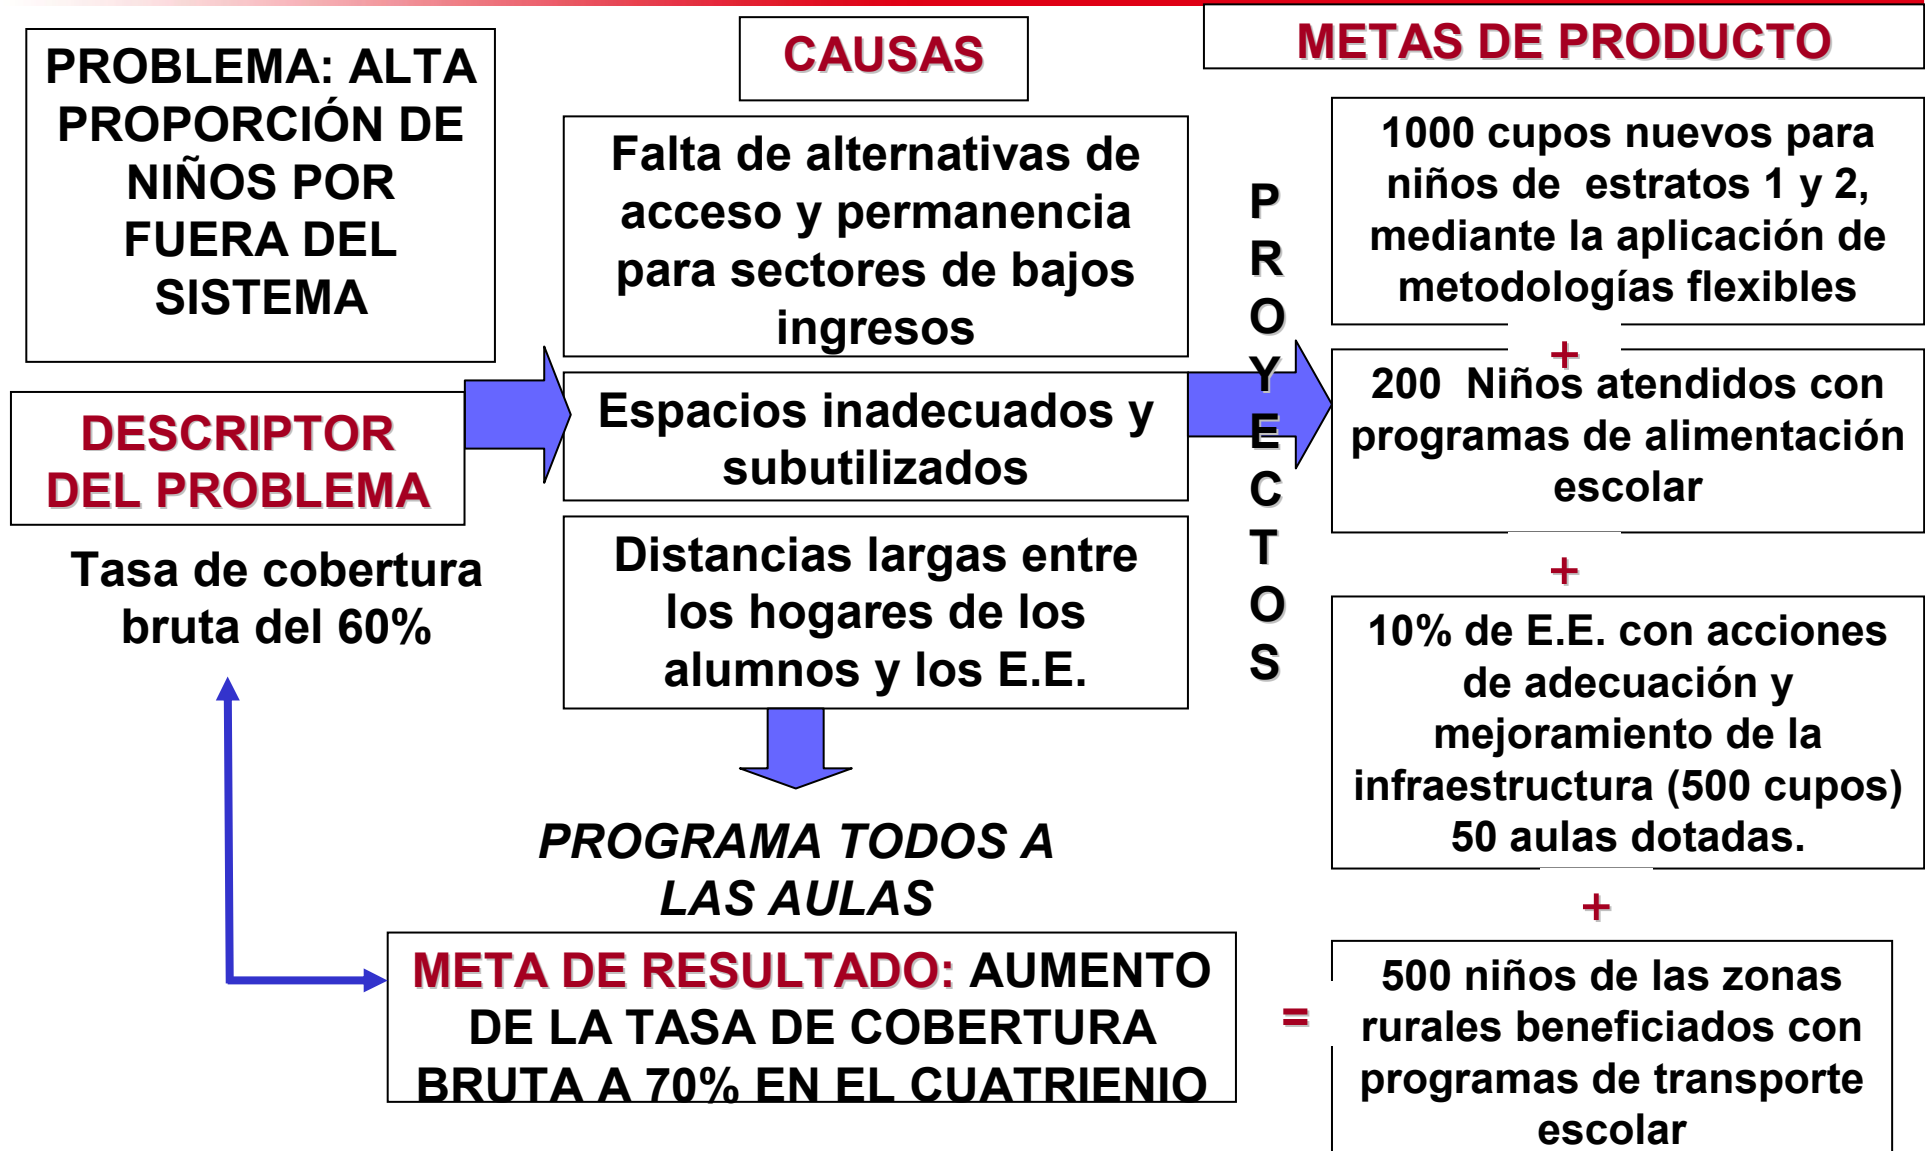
PROBLEMA: ALTA PROPORCIÓN DE NIÑOS POR FUERA DEL SISTEMA

DESCRIPTOR DEL PROBLEMA

Tasa de cobertura bruta del 60%

CAUSAS

Falta de alternativas de acceso y permanencia para sectores de bajos ingresos

Espacios inadecuados y subutilizados

Distancias largas entre los hogares de los alumnos y los E.E.

PROGRAMA TODOS A LAS AULAS

META DE RESULTADO: AUMENTO DE LA TASA DE COBERTURA BRUTA A 70% EN EL CUATRIENIO

PROYECTOS

METAS DE PRODUCTO

1000 cupos nuevos para niños de estratos 1 y 2, mediante la aplicación de metodologías flexibles

+

200 Niños atendidos con programas de alimentación escolar

+

10% de E.E. con acciones de adecuación y mejoramiento de la infraestructura (500 cupos) 50 aulas dotadas.

+

=

500 niños de las zonas rurales beneficiados con programas de transporte escolar